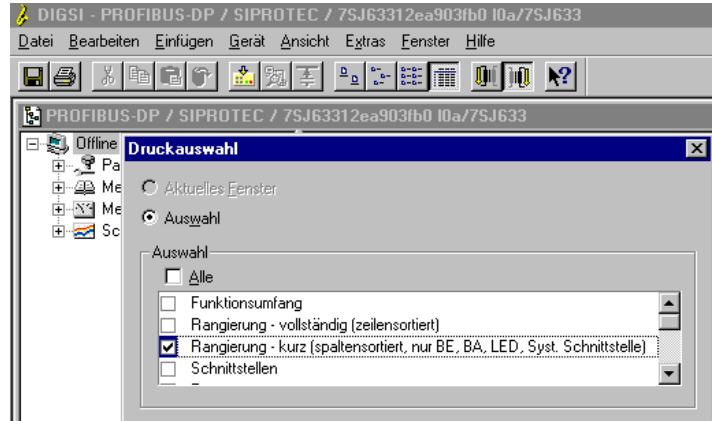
DIGSI - PROFIBUS-DP / SIPROTEC / 7SJ63312ea903fb0 I0a/7SJ633

Datei Bearbeiten Einfügen Gerät Ansicht Extras Fenster Hilfe

PROFIBUS-DP / SIPROTEC / 7SJ63312ea903fb0 I0a/7SJ633

Offline
Pa
Me
Me
Sc

Druckauswahl

Aktuelles Fenster
Auswahl

Auswahl
Alle
Funktionsumfang
Rangierung - vollständig (zeilensortiert)
Rangierung - kurz (spaltensortiert, nur BE, BA, LED, Syst. Schnittstelle)
Schnittstellen